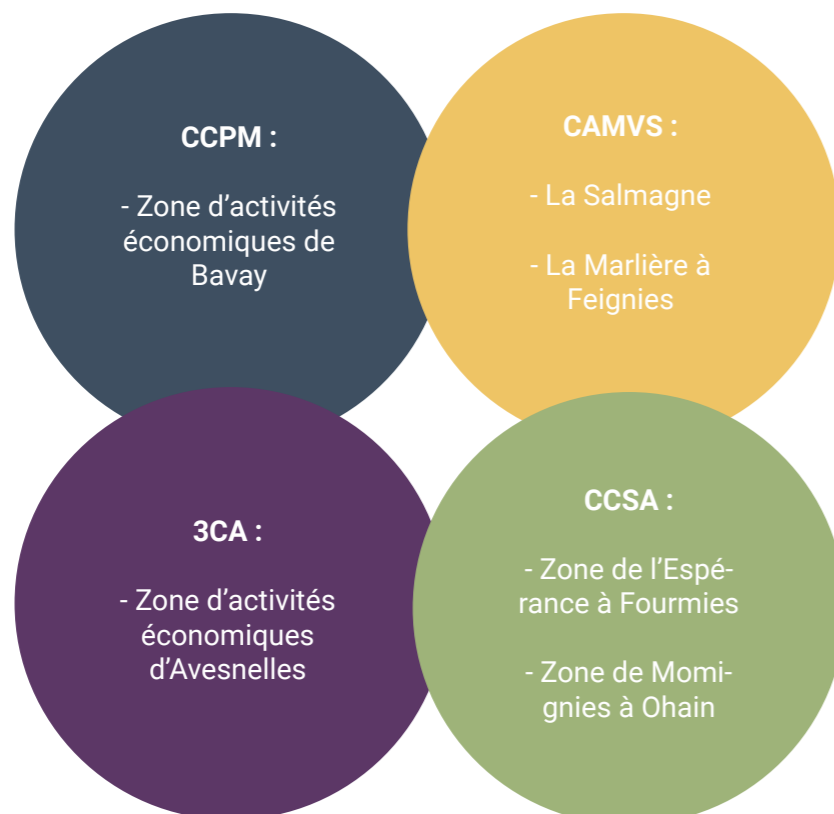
CCPM :

- Zone d’activités économiques de Bavay

CAMVS :

- La Salmagne

- La Marlière à Feignies

3CA :

- Zone d’activités économiques d’Avesnelles

CCSA :

- Zone de l’Espérance à Fourmies

- Zone de Momignies à Ohain